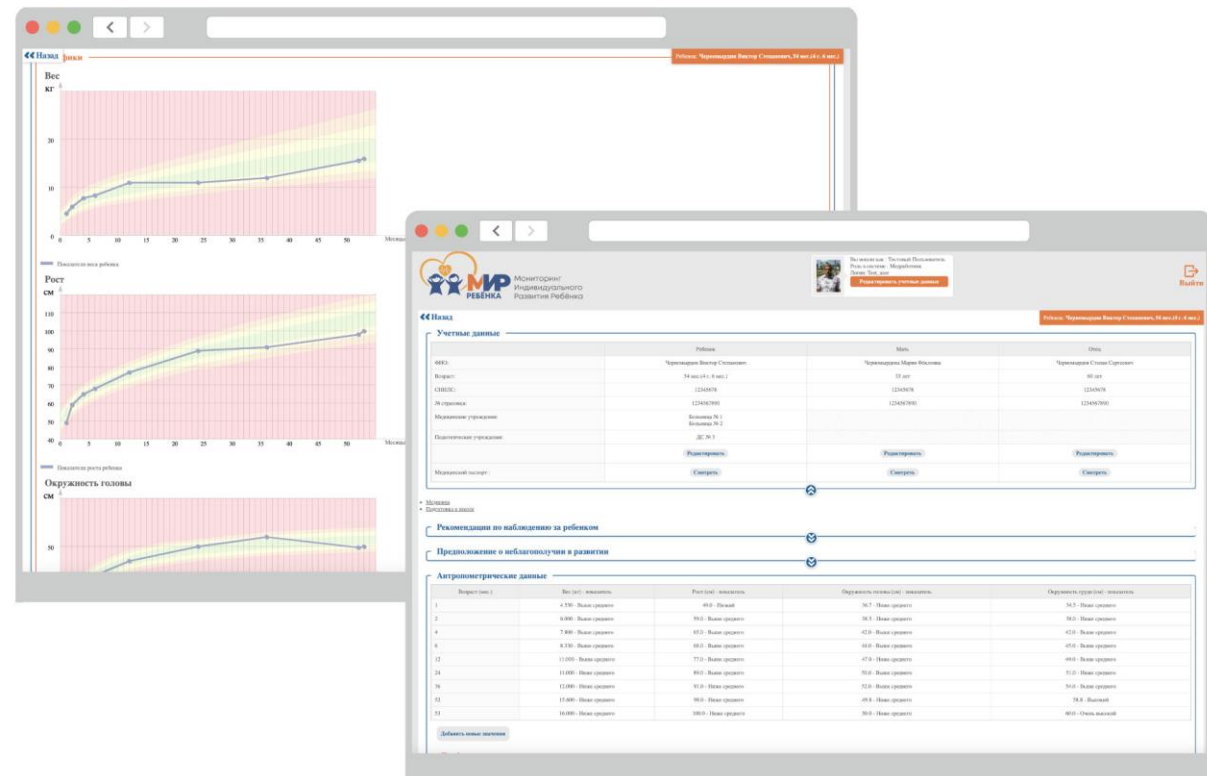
« Назад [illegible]фики

Ребенок: Черномырдин Виктор Степанович, 54 мес.(4 г. 6 мес.)

Вес
кг

0 10 20

0 5 10 15 20 25 30 35 40 45 50 Месяцы

Показатели веса ребенка

Рост
см

40 50 60 70 80 90 100 110

0 5 10 15 20 25 30 35 40 45 50 Месяцы

Показатели роста ребенка

Окружность головы
см

50

МИР РЕБЁНКА Мониторинг Индивидуального Развития Ребёнка

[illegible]
Редактировать учетные данные

Выйти

« Назад

Ребенок: Черномырдин Виктор Степанович, 54 мес.(4 г. 6 мес.)

Учетные данные

| | Ребенок | Мать | Отец |
|---|---|---|---|
| ФИО: | Черномырдин Виктор Степанович | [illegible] | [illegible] |
| Возраст: | 54 мес.(4 г. 6 мес.) | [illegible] | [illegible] |
| СНИЛС: | 12345678 | 12345678 | 12345678 |
| № страховки: | 1234567890 | 1234567890 | 1234567890 |
| Медицинское учреждение: | Больница № 1 Больница № 2 | | |
| Педагогическое учреждение: | ДС № 3 | | |
| | Редактировать | Редактировать | Редактировать |
| Медицинский паспорт: | Смотреть | Смотреть | Смотреть |

Медицина
Подготовка к школе

Рекомендации по наблюдению за ребенком

Предположение о неблагополучии в развитии

Антропометрические данные

| Возраст (мес.) | Вес (кг) - показатель | Рост (см) - показатель | Окружность головы (см) - показатель | Окружность груди (см) - показатель |
|---|---|---|---|---|
| 1 | 4.350 - Выше среднего | 49.0 - Низкий | 36.7 - Ниже среднего | 34.5 - Ниже среднего |
| 2 | 6.000 - Выше среднего | 59.0 - Ниже среднего | 38.5 - Ниже среднего | 38.0 - Ниже среднего |
| 4 | 7.800 - Выше среднего | 65.0 - Выше среднего | 42.0 - Ниже среднего | 42.0 - Ниже среднего |
| 6 | 8.350 - Выше среднего | 68.0 - Выше среднего | 44.0 - Ниже среднего | 45.0 - Ниже среднего |
| 12 | 11.000 - Выше среднего | 77.0 - Выше среднего | 47.0 - Ниже среднего | 49.0 - Ниже среднего |
| 24 | 11.000 - Ниже среднего | 89.0 - Выше среднего | 50.0 - Ниже среднего | 51.0 - Ниже среднего |
| 36 | 12.000 - Ниже среднего | 91.0 - Ниже среднего | 52.0 - Ниже среднего | 59.0 - Ниже среднего |
| 53 | 15.600 - Ниже среднего | 98.0 - Ниже среднего | 49.8 - Ниже среднего | 78.8 - Высокий |
| 54 | 16.000 - Ниже среднего | 100.0 - Ниже среднего | 50.0 - Ниже среднего | 80.0 - Очень высокий |

Добавить новые значения